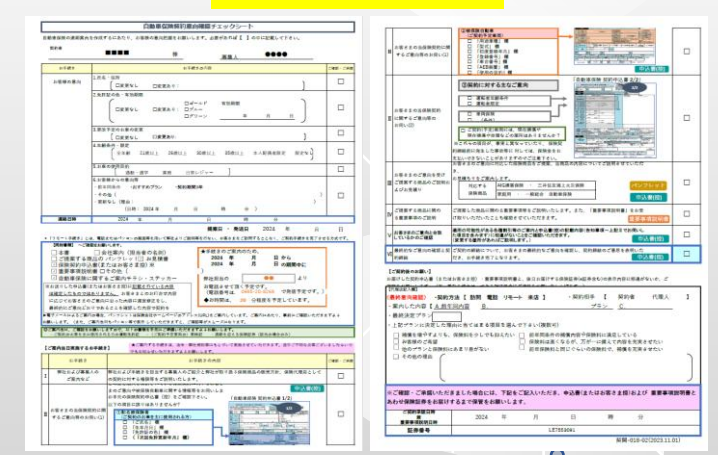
自動車保険契約意向確認チェックシート

お客様の意向

確認日

【ご意向に沿う商品のご説明】

申込書(控)

自動車保険 契約申込書 1/2

2024 年 月 日

申込書(控)

申込書(控)

パンフレット

申込書(控)

重要事項説明書

申込書(控)

2024 年 月 日

募集人

LE7659061

帳票-018-02(2023.11.01)